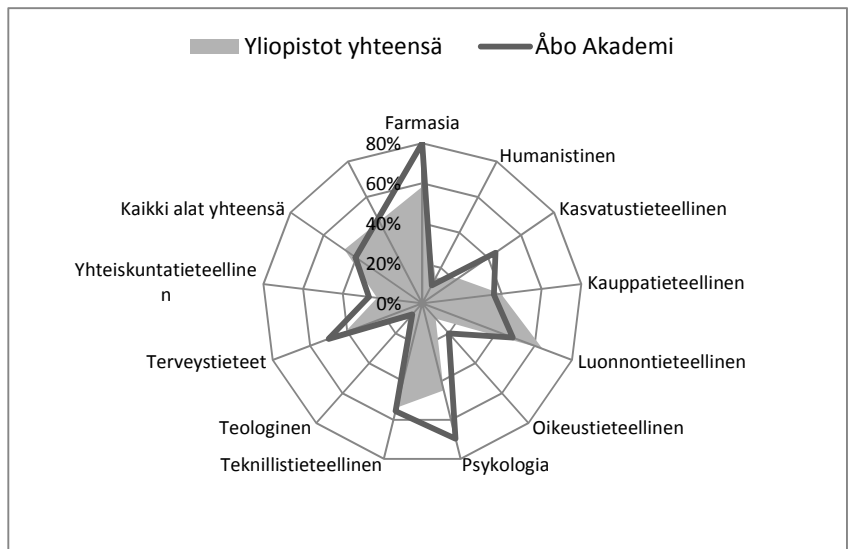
Yliopistot yhteensä Åbo Akademi

Farmasia
80%
60%
40%
20%
0%
Humanistinen
Kasvatustieteellinen
Kauppatieteellinen
Luonnontieteellinen
Oikeustieteellinen
Psykologia
Teknillistieteellinen
Teologinen
Terveystieteet
Yhteiskuntatieteellinen
Kaikki alat yhteensä